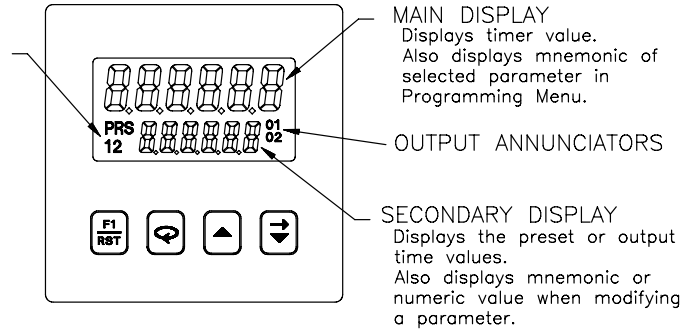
MAIN DISPLAY
Displays timer value.
Also displays mnemonic of selected parameter in Programming Menu.

PRS
12

01
02

OUTPUT ANNUNCIATORS

F1
RST

SECONDARY DISPLAY
Displays the preset or output time values.
Also displays mnemonic or numeric value when modifying a parameter.